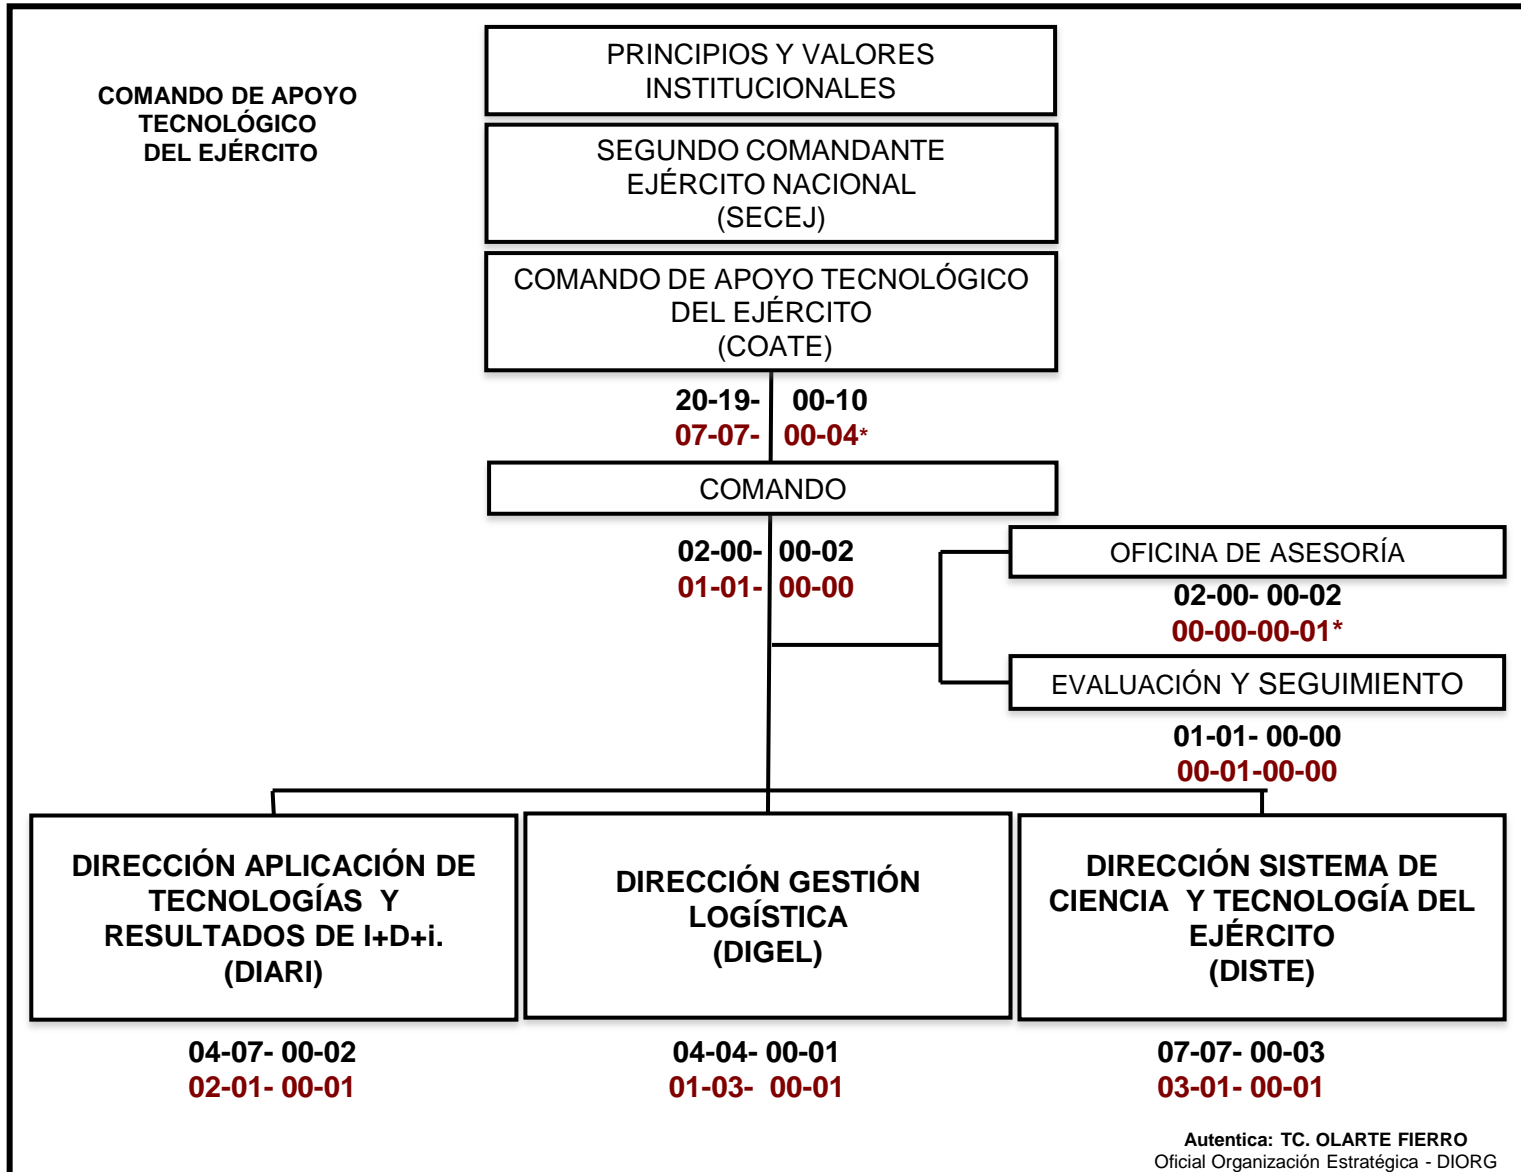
COMANDO DE APOYO TECNOLÓGICO DEL EJÉRCITO

PRINCIPIOS Y VALORES INSTITUCIONALES

SEGUNDO COMANDANTE EJÉRCITO NACIONAL (SECEJ)

COMANDO DE APOYO TECNOLÓGICO DEL EJÉRCITO (COATE)

20-19- 00-10
07-07- 00-04*

COMANDO

02-00- 00-02
01-01- 00-00

OFICINA DE ASESORÍA
02-00- 00-02
00-00-00-01*

EVALUACIÓN Y SEGUIMIENTO
01-01- 00-00
00-01-00-00

DIRECCIÓN APLICACIÓN DE TECNOLOGÍAS Y RESULTADOS DE I+D+i. (DIARI)

DIRECCIÓN GESTIÓN LOGÍSTICA (DIGEL)

DIRECCIÓN SISTEMA DE CIENCIA Y TECNOLOGÍA DEL EJÉRCITO (DISTE)

04-07- 00-02
02-01- 00-01

04-04- 00-01
01-03- 00-01

07-07- 00-03
03-01- 00-01

Autentica: TC. OLARTE FIERRO
Oficial Organización Estratégica - DIORG